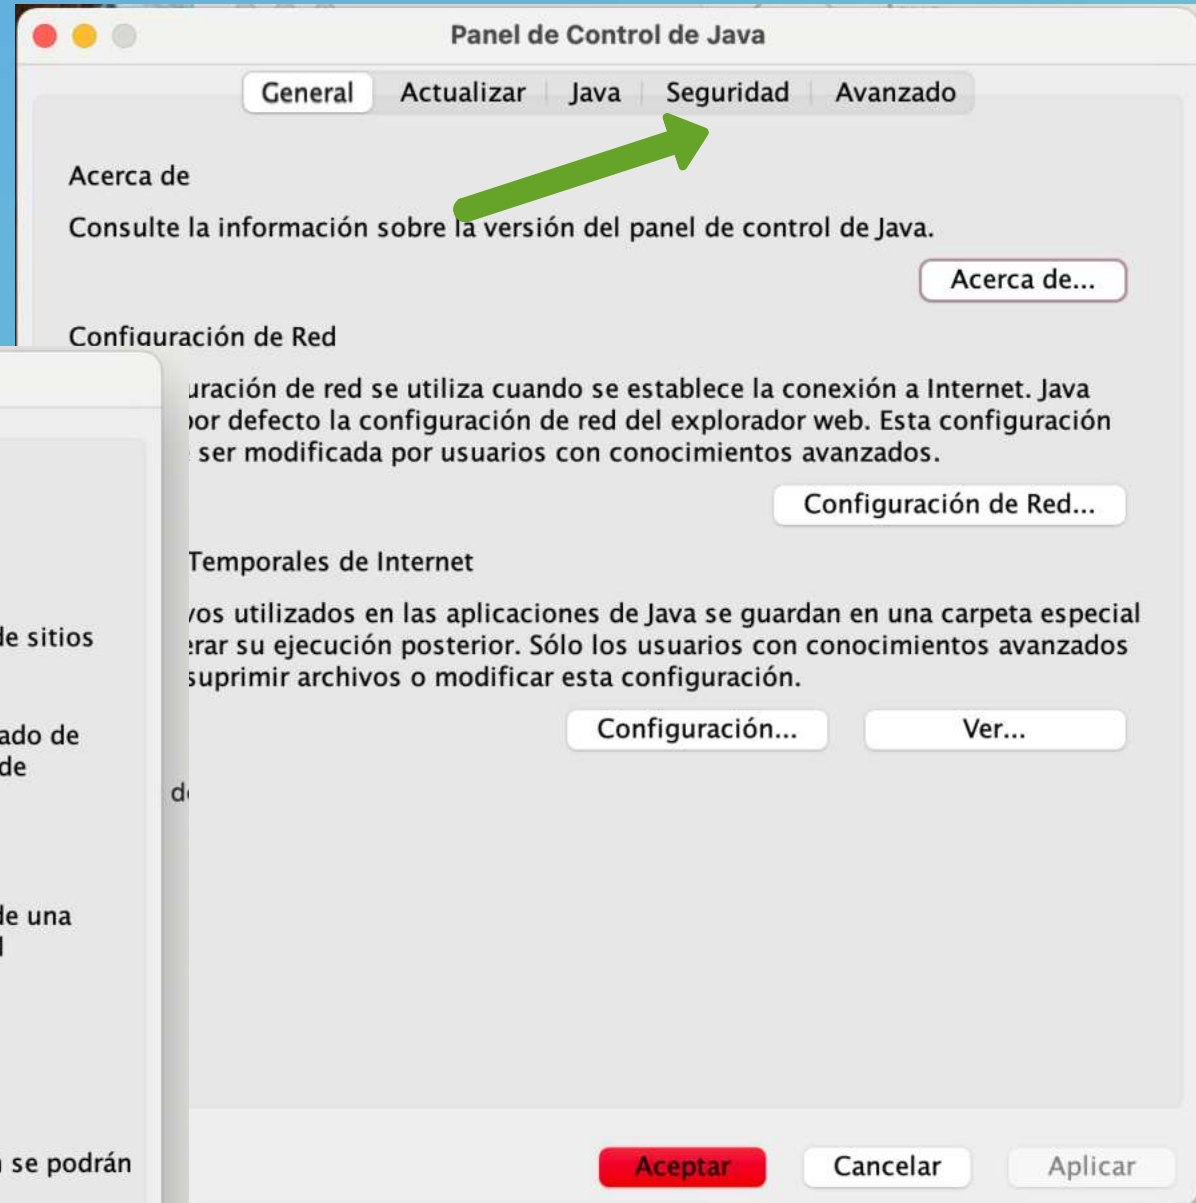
Panel de Control de Java

General | Actualizar | Java | Seguridad | Avanzado

Acerca de

Consulte la información sobre la versión del panel de control de Java.

Acerca de...

Configuración de Red

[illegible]uración de red se utiliza cuando se establece la conexión a Internet. Java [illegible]or defecto la configuración de red del explorador web. Esta configuración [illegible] ser modificada por usuarios con conocimientos avanzados.

Configuración de Red...

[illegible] Temporales de Internet

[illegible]vos utilizados en las aplicaciones de Java se guardan en una carpeta especial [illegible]rar su ejecución posterior. Sólo los usuarios con conocimientos avanzados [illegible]suprimir archivos o modificar esta configuración.

Configuración... Ver...

d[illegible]

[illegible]e sitios

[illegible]ado de
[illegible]de

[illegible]e una
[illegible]

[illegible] se podrán

Aceptar Cancelar Aplicar